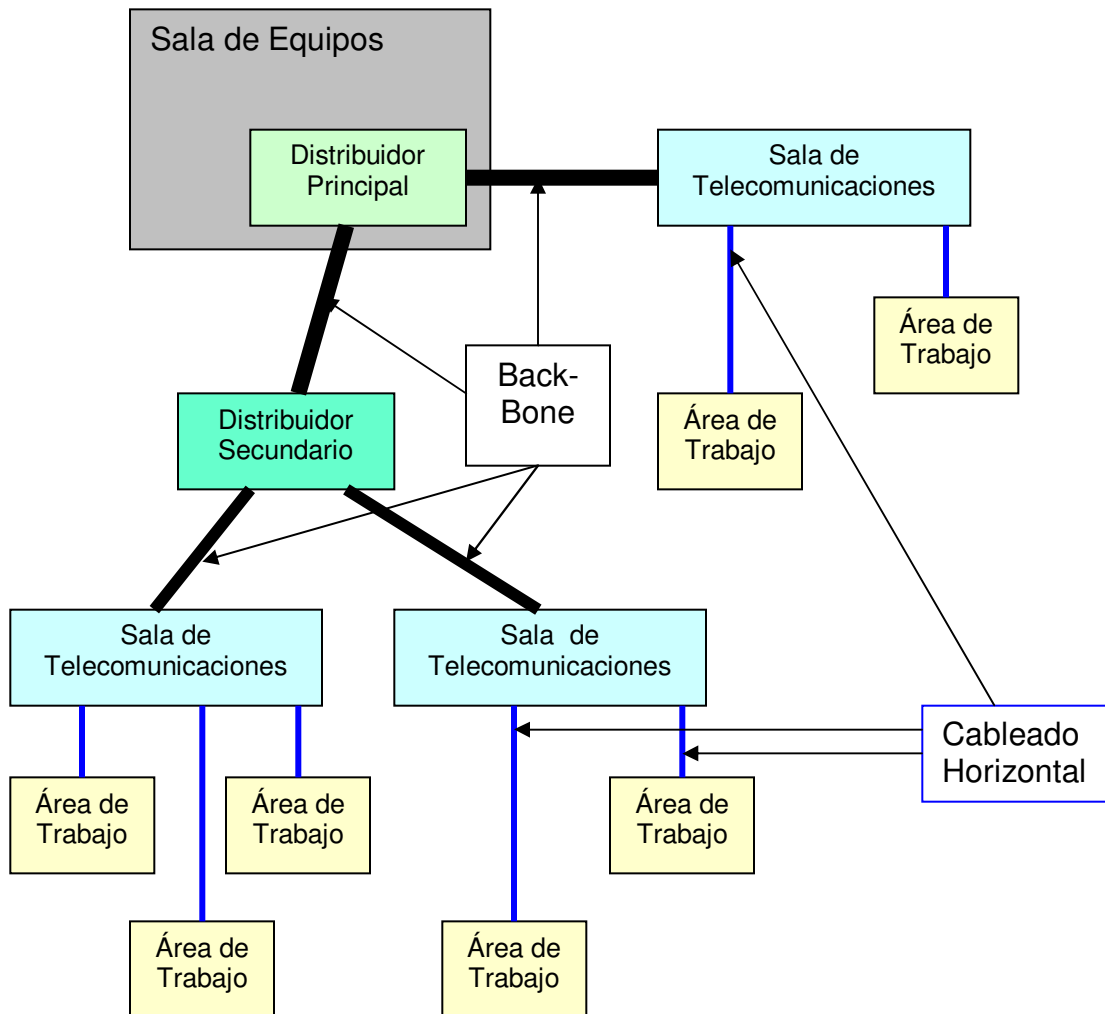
Sala de Equipos

Distribuidor Principal

Sala de Telecomunicaciones

Área de Trabajo

Back-Bone

Área de Trabajo

Distribuidor Secundario

Sala de Telecomunicaciones

Sala de Telecomunicaciones

Cableado Horizontal

Área de Trabajo

Área de Trabajo

Área de Trabajo

Área de Trabajo

Área de Trabajo